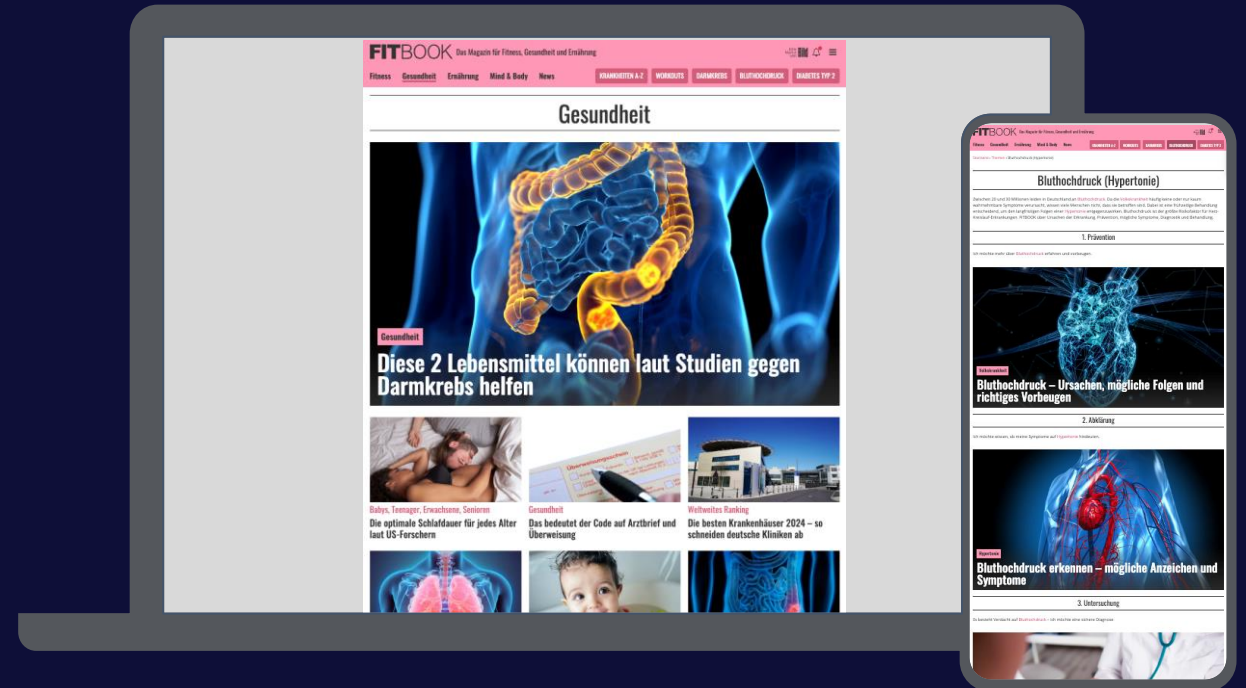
FITBOOK Das Magazin für Fitness, Gesundheit und Ernährung

Fitness Gesundheit Ernährung Mind & Body News KRANKHEITEN A-Z WORKOUTS DARMHERBS BLUTHOCHDRUCK DIABETES TYP 2

Gesundheit

Gesundheit

Diese 2 Lebensmittel können laut Studien gegen Darmkrebs helfen

Babys, Teenager, Erwachsene, Senioren
Die optimale Schlafdauer für jedes Alter laut US-Forschern

Gesundheit
Das bedeutet der Code auf Arztbrief und Überweisung

Weltweites Ranking
Die besten Krankenhäuser 2024 – so schneiden deutsche Kliniken ab

FITBOOK Das Magazin für Fitness, Gesundheit und Ernährung

Fitness Gesundheit Ernährung Mind & Body News KRANKHEITEN A-Z WORKOUTS DARMHERBS BLUTHOCHDRUCK DIABETES TYP 2

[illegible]

Bluthochdruck (Hypertonie)

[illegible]

1. Prävention

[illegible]

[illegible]

Bluthochdruck – Ursachen, mögliche Folgen und richtiges Vorbeugen

2. Abklärung

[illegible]

Hypertonie

Bluthochdruck erkennen – mögliche Anzeichen und Symptome

3. Untersuchung

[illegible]